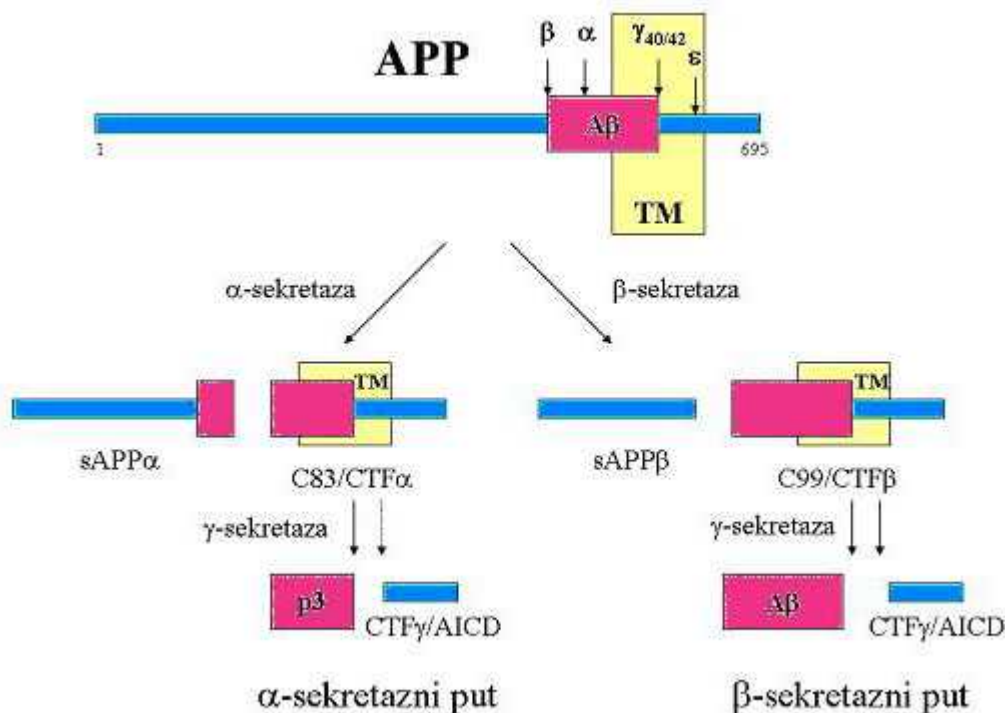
APP

β α $\gamma_{40/42}$ ε

Aβ

1

695

TM

α-sekretaza

β-sekretaza

TM

TM

sAPPα

C83/CTFα

sAPPβ

C99/CTFβ

γ-sekretaza

γ-sekretaza

p3

CTFγ/AICD

Aβ

CTFγ/AICD

α-sekretazni put

β-sekretazni put